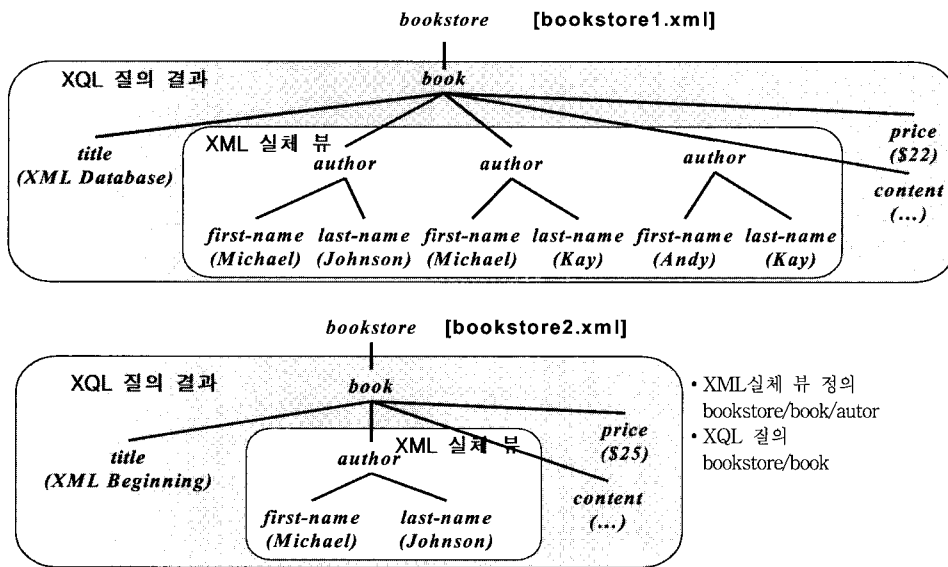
bookstore [bookstore1.xml]

XQL 질의 결과

book

title (XML Database)

XML 실체 뷰

author

author

author

price ($22)

content (...)

first-name (Michael) last-name (Johnson) first-name (Michael) last-name (Kay) first-name (Andy) last-name (Kay)

bookstore [bookstore2.xml]

XQL 질의 결과

book

title (XML Beginning)

XML 실체 뷰

author

price ($25)

content (...)

first-name (Michael) last-name (Johnson)

• XML실체 뷰 정의 bookstore/book/autor
• XQL 질의 bookstore/book